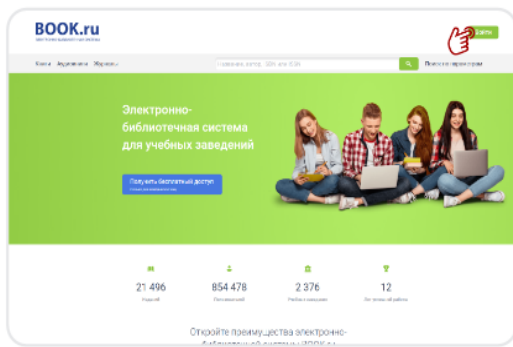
BOOK.ru
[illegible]

Войти

Книги Аудиокниги Журналы

Название, автор, ISBN или EAN

Поиск по параметрам

Электронно-библиотечная система для учебных заведений

Получить бесплатный доступ
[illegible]

21 496
Изданий

854 478
Пользователей

2 376
Учебных заведений

12
Лет успешной работы

Откройте преимущества электронно-библиотечной системы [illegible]